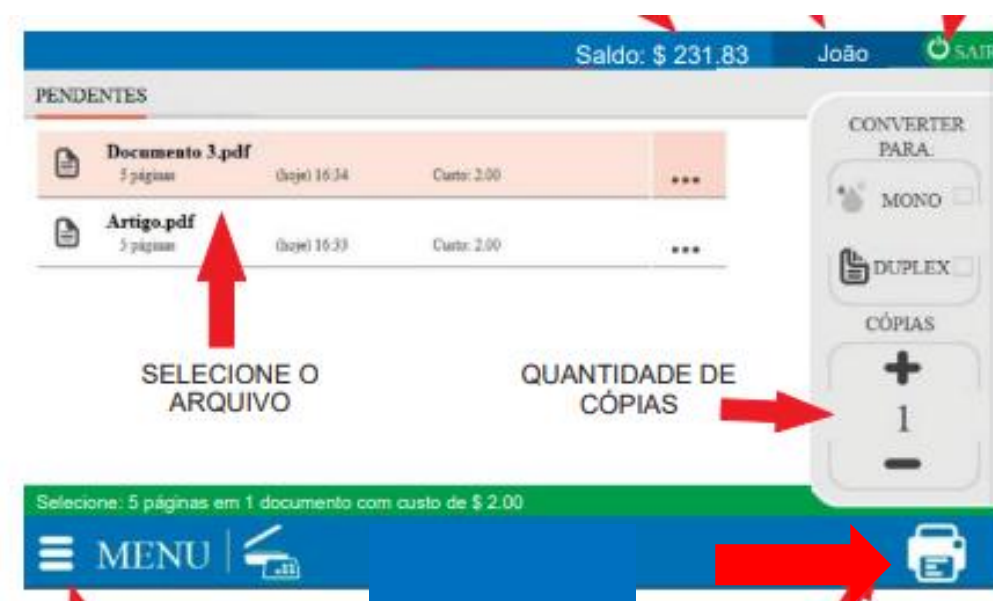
Saldo: $ 231.83 João SAIR

PENDENTES

Documento 3.pdf
5 páginas (hoje) 16:34 Custo: 2.00 •••

Artigo.pdf
5 páginas (hoje) 16:33 Custo: 2.00 •••

CONVERTER PARA.

MONO

DUPLEX

CÓPIAS

+

1

−

SELECIONE O ARQUIVO

QUANTIDADE DE CÓPIAS

Selecione: 5 páginas em 1 documento com custo de $ 2.00

MENU